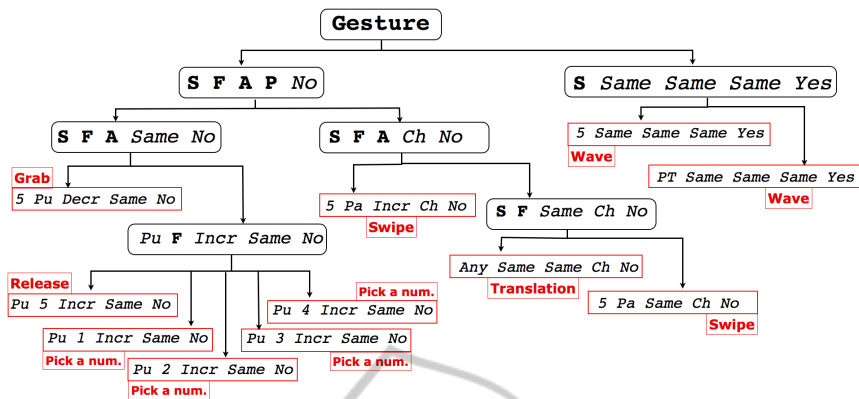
Gesture

S F A P No

S Same Same Same Yes

S F A Same No

S F A Ch No

5 Same Same Same Yes
Wave

PT Same Same Same Yes
Wave

Grab
5 Pu Decr Same No

5 Pa Incr Ch No
Swipe

S F Same Ch No

Pu F Incr Same No

Any Same Same Ch No
Translation

5 Pa Same Ch No
Swipe

Release
Pu 5 Incr Same No

Pick a num.
Pu 4 Incr Same No

Pu 1 Incr Same No
Pick a num.

Pu 3 Incr Same No
Pick a num.

Pu 2 Incr Same No
Pick a num.